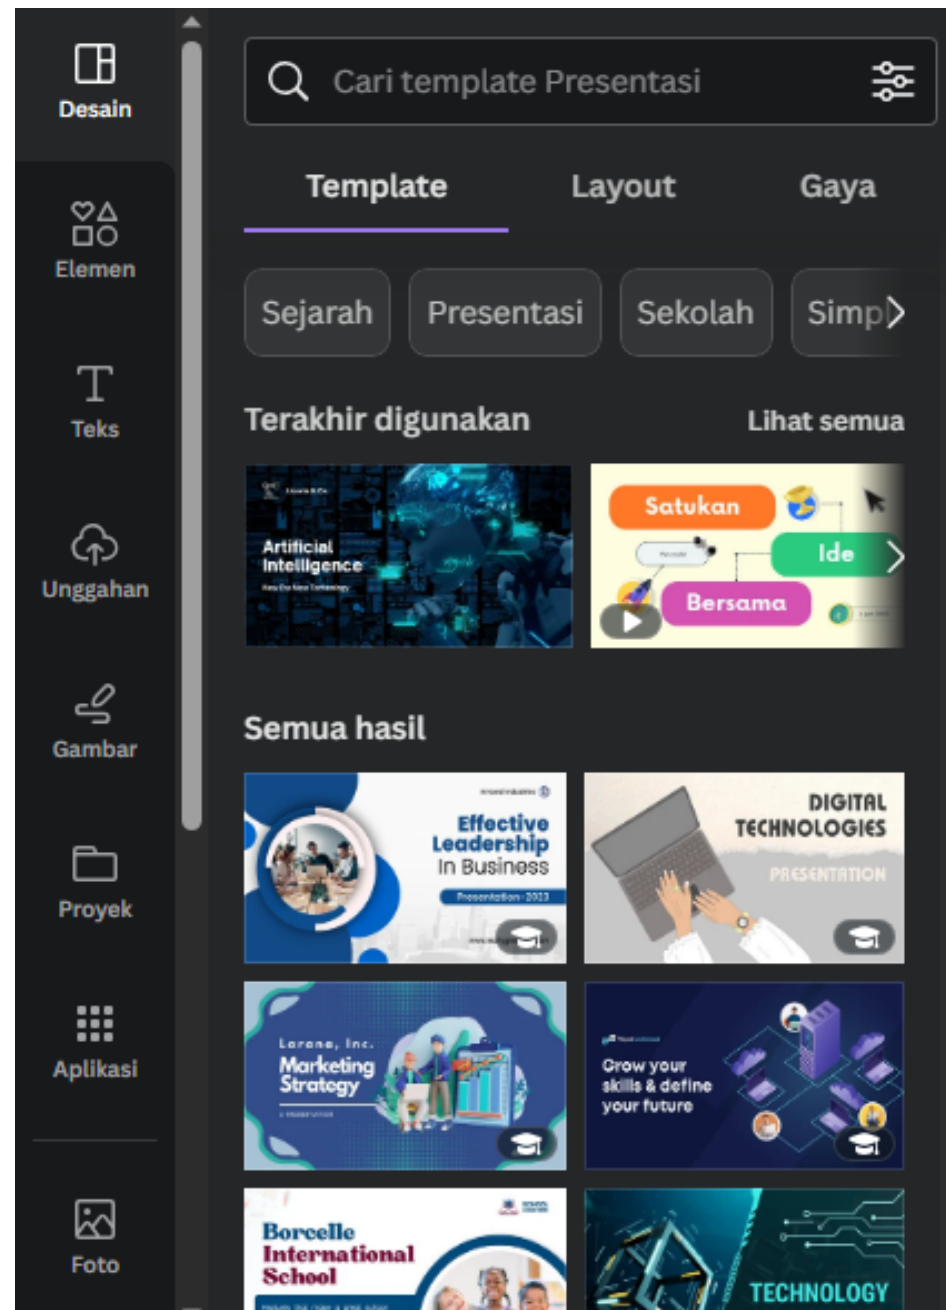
Desain

Elemen

Teks

Unggahan

Gambar

Proyek

Aplikasi

Foto

Cari template Presentasi

Template

Layout

Gaya

Sejarah

Presentasi

Sekolah

Simp

Terakhir digunakan

Lihat semua

Artificial Intelligence

Satukan

Ide

Bersama

Semua hasil

Effective Leadership In Business

Presentation - 2023

DIGITAL TECHNOLOGIES

PRESENTATION

Larana, Inc.

Marketing Strategy

Grow your skills & define your future

Borcelle International School

TECHNOLOGY